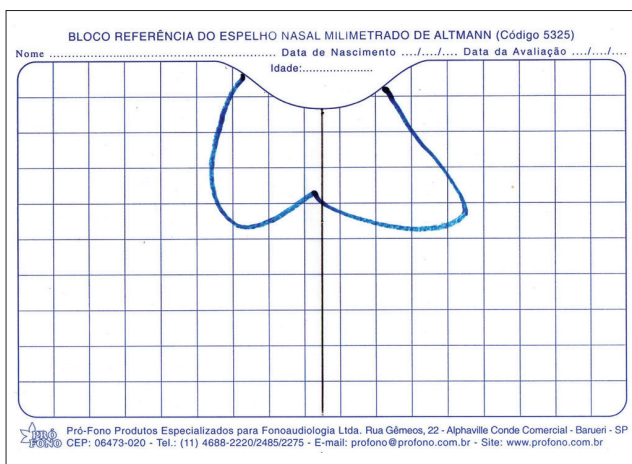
BLOCO REFERÊNCIA DO ESPELHO NASAL MILIMETRADO DE ALTMANN (Código 5325)

Nome ........................................................ Data de Nascimento ..../..../.... Data da Avaliação ..../..../....

Idade:.....................

PRÓ FONO

Pró-Fono Produtos Especializados para Fonoaudiologia Ltda. Rua Gêmeos, 22 - Alphaville Conde Comercial - Barueri - SP
CEP: 06473-020 - Tel.: (11) 4688-2220/2485/2275 - E-mail: profono@profono.com.br - Site: www.profono.com.br